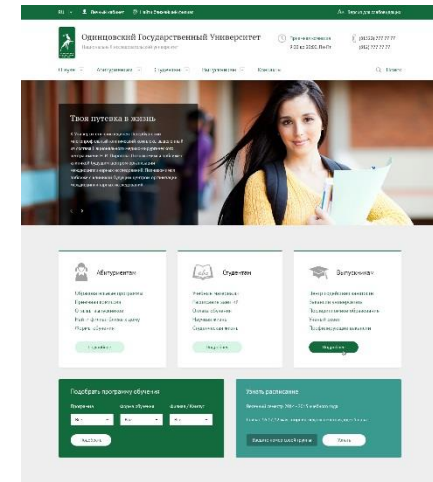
RU Личный кабинет Сайт Вашего университета Версия для слабовидящих

Одинцовский Государственный Университет
Национальный исследовательский университет

Приемная комиссия
9:00 до 18:00, Пн-Пт

8 (495) 777 77 77
(495) 777 77 77

О вузе Абитуриентам Студентам Выпускникам Контакты Поиск

Твоя путевка в жизнь

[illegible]

Абитуриентам
Образовательные программы
Приемная комиссия
Отбор и зачисление
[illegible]
Общежитие
Подробнее

Студентам
Учебные материалы
Расписание занятий
Онлайн обучение
Научная жизнь
Студенческая жизнь
Подробнее

Выпускникам
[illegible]
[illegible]
Трудоустройство
Учебный центр
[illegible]
Подробнее

Подобрать программу обучения
Уровень
Форма обучения
Филиал / Кампус
Все
Все
Все
Найти

Узнать расписание
Весенний семестр 20__ - 20__ учебного года
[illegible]
Введите номер учебной группы
Искать